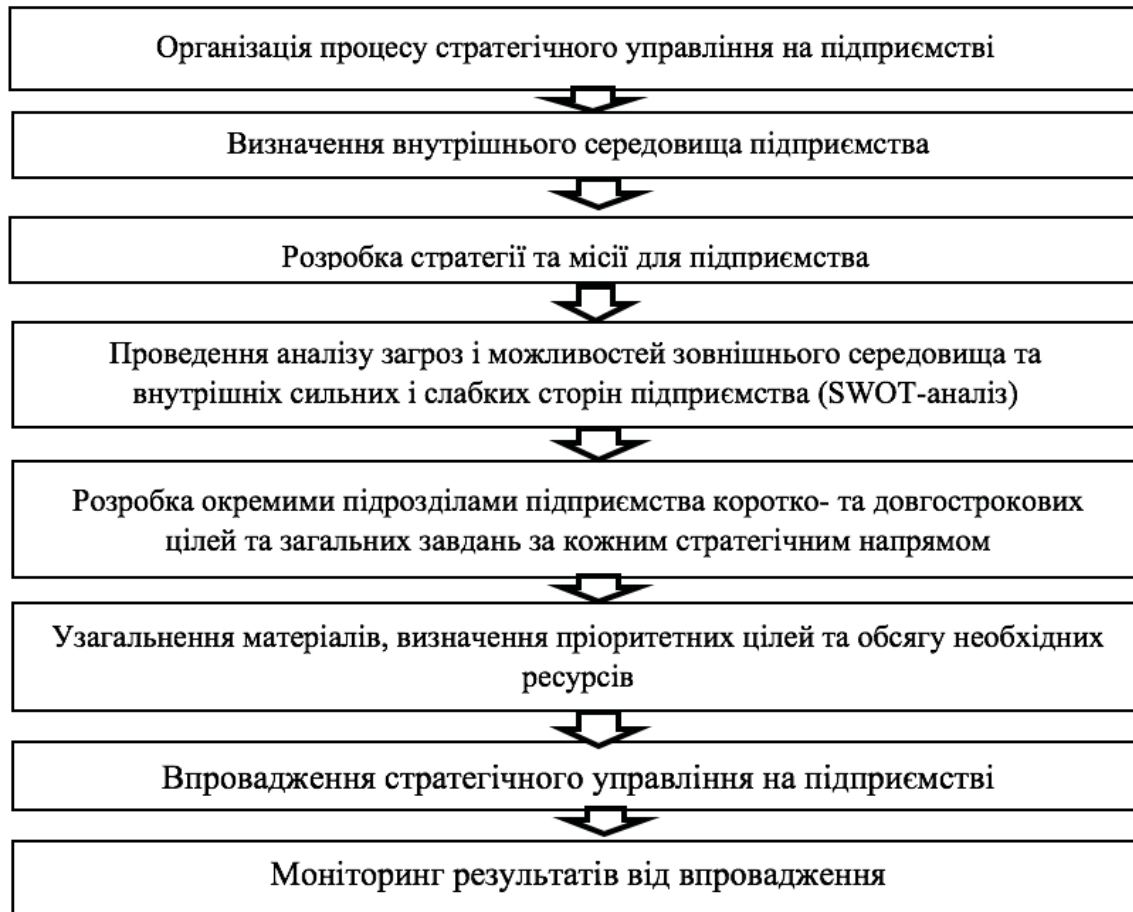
Організація процесу стратегічного управління на підприємстві

Визначення внутрішнього середовища підприємства

Розробка стратегії та місії для підприємства

Проведення аналізу загроз і можливостей зовнішнього середовища та внутрішніх сильних і слабких сторін підприємства (SWOT-аналіз)

Розробка окремими підрозділами підприємства коротко- та довгострокових цілей та загальних завдань за кожним стратегічним напрямом

Узагальнення матеріалів, визначення пріоритетних цілей та обсягу необхідних ресурсів

Впровадження стратегічного управління на підприємстві

Моніторинг результатів від впровадження